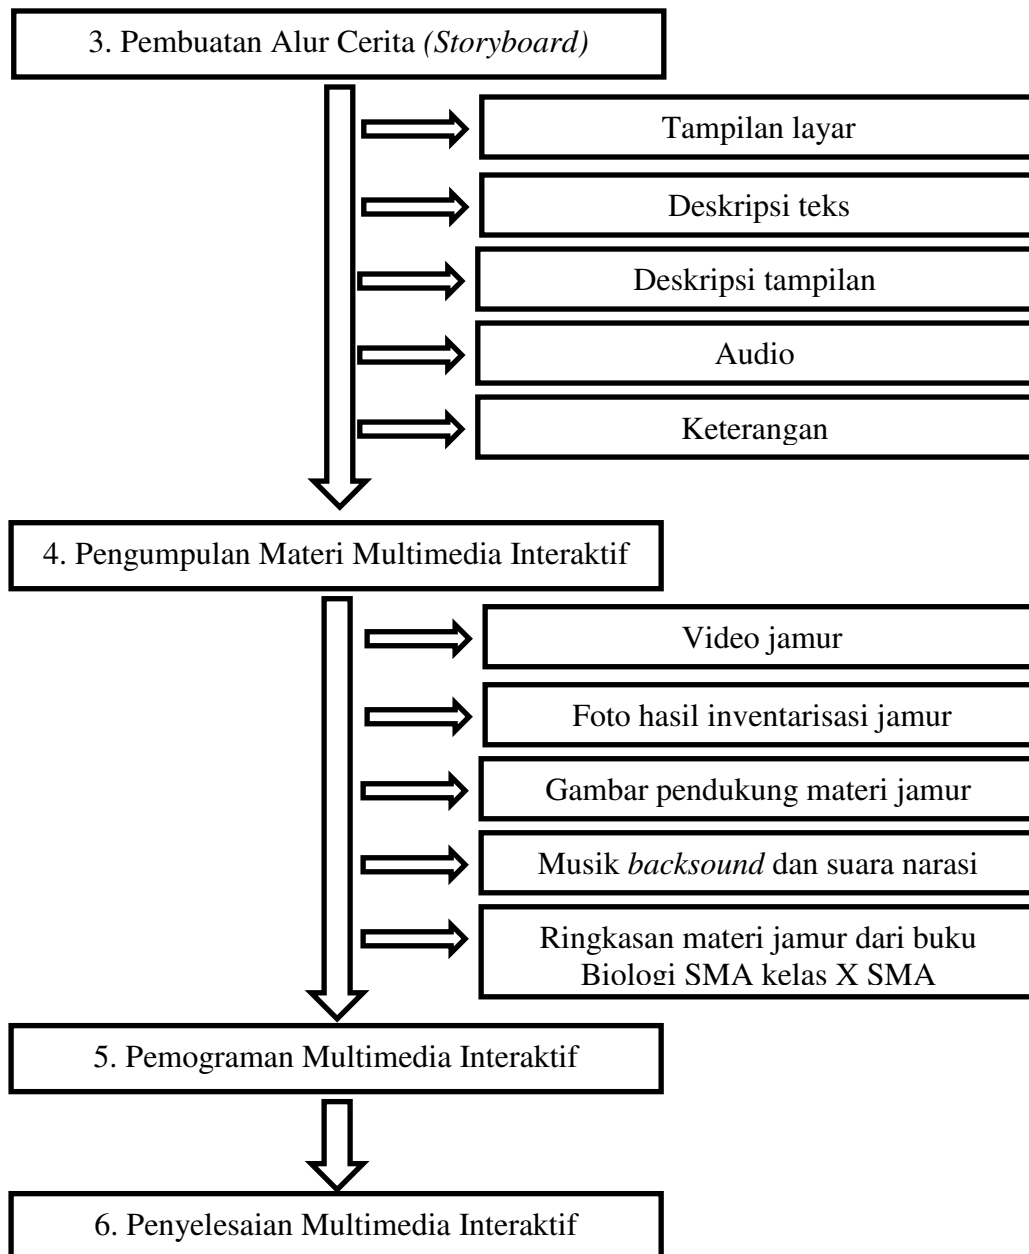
3. Pembuatan Alur Cerita *(Storyboard)*

Tampilan layar

Deskripsi teks

Deskripsi tampilan

Audio

Keterangan

4. Pengumpulan Materi Multimedia Interaktif

Video jamur

Foto hasil inventarisasi jamur

Gambar pendukung materi jamur

Musik *backsound* dan suara narasi

Ringkasan materi jamur dari buku Biologi SMA kelas X SMA

5. Pemograman Multimedia Interaktif

6. Penyelesaian Multimedia Interaktif